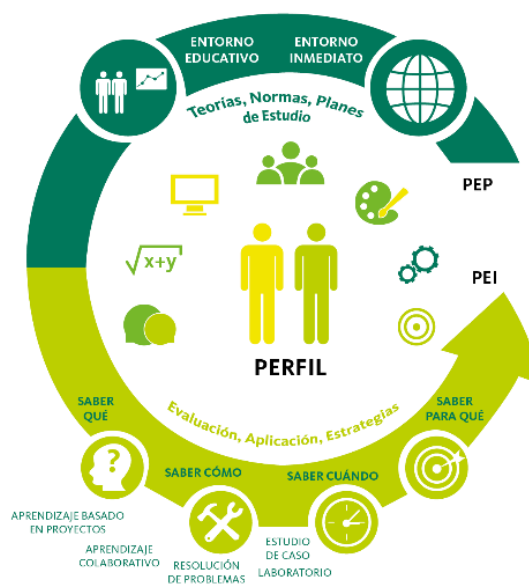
ENTORNO EDUCATIVO

ENTORNO INMEDIATO

Teorías, Normas, Planes de Estudio

PEP

PEI

$\sqrt{x+y}$

PERFIL

Evaluación, Aplicación, Estrategias

SABER QUÉ

SABER CÓMO

SABER CUÁNDO

SABER PARA QUÉ

?

APRENDIZAJE BASADO EN PROYECTOS

APRENDIZAJE COLABORATIVO

RESOLUCIÓN DE PROBLEMAS

ESTUDIO DE CASO

LABORATORIO